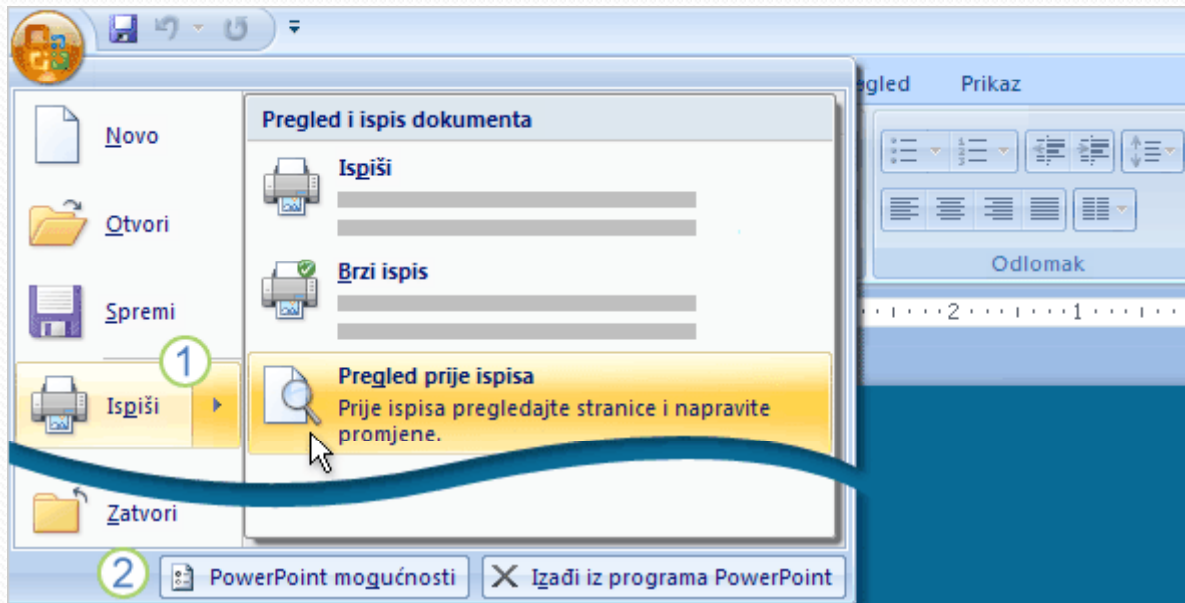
egled Prikaz

Novo

Otvori

Spremi

1

Ispiši

Zatvori

Pregled i ispis dokumenta

Ispiši

Brzi ispis

Pregled prije ispisa
Prije ispisa pregledajte stranice i napravite promjene.

Odlomak

2

PowerPoint mogućnosti

Izađi iz programa PowerPoint